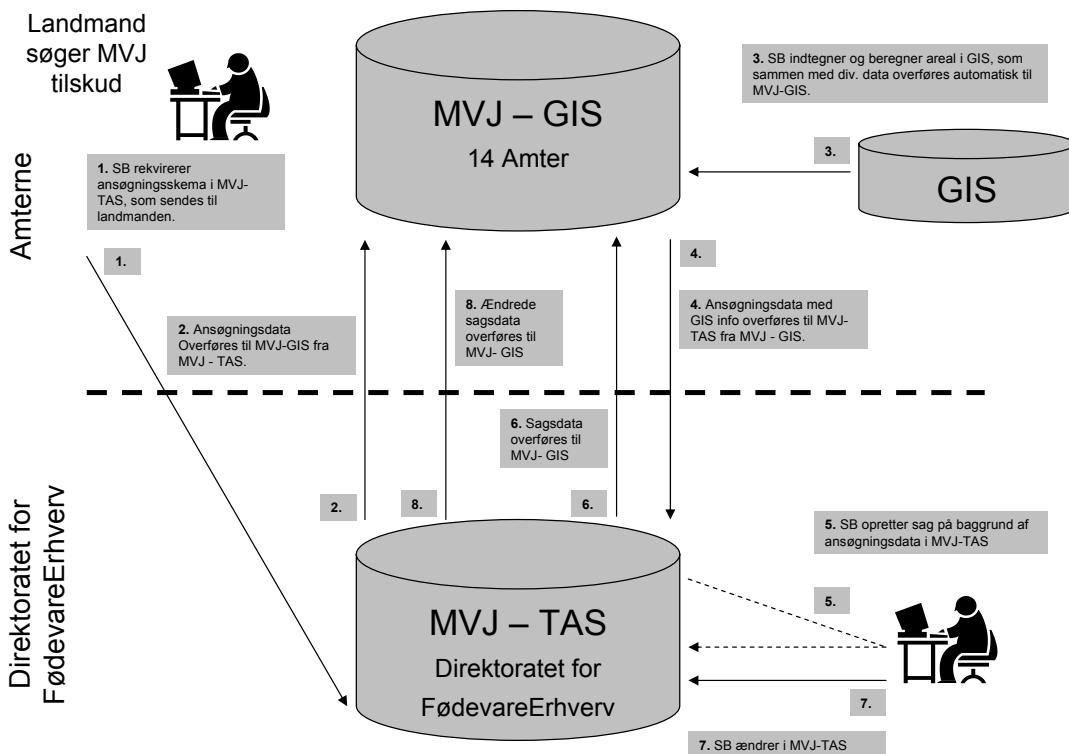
Landmand søger MVJ tilskud

Amterne

MVJ – GIS
14 Amter

3. SB indtegner og beregner areal i GIS, som sammen med div. data overføres automatisk til MVJ-GIS.

3.

GIS

1. SB rekvirerer ansøgningsskema i MVJ-TAS, som sendes til landmanden.

1.

4.

2. Ansøgningsdata Overføres til MVJ-GIS fra MVJ - TAS.

8. Ændrede sagsdata overføres til MVJ- GIS

4. Ansøgningsdata med GIS info overføres til MVJ-TAS fra MVJ - GIS.

6. Sagsdata overføres til MVJ- GIS

2.

8.

6.

Direktoratet for FødevareErhverv

5. SB opretter sag på baggrund af ansøgningsdata i MVJ-TAS

5.

MVJ – TAS
Direktoratet for
FødevareErhverv

7.

7. SB ændrer i MVJ-TAS